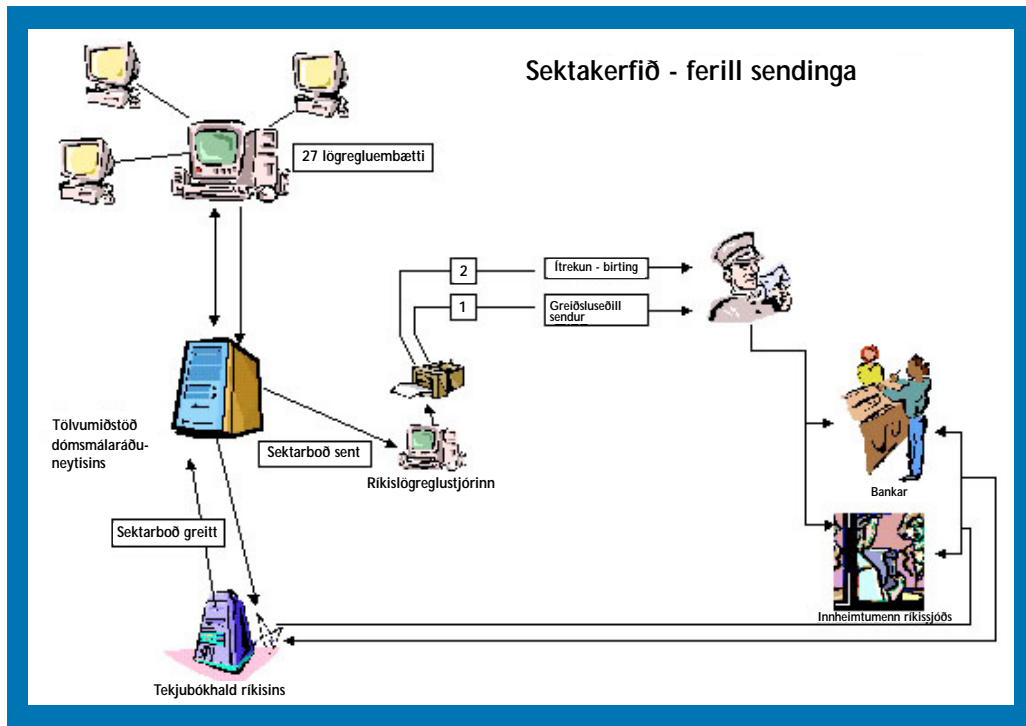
Sektakerfið - ferill sendinga

27 lögregluembætti

2

Ítrekun - birting

1

Greiðsluseðill sendur

Tölvumiðstöð dómsmálaráðuneytisins

Sektarboð sent

Ríkislögreglustjórinn

Bankar

Sektarboð greitt

Innheimtumenn ríkissjóðs

Tekjubókhald ríkisins